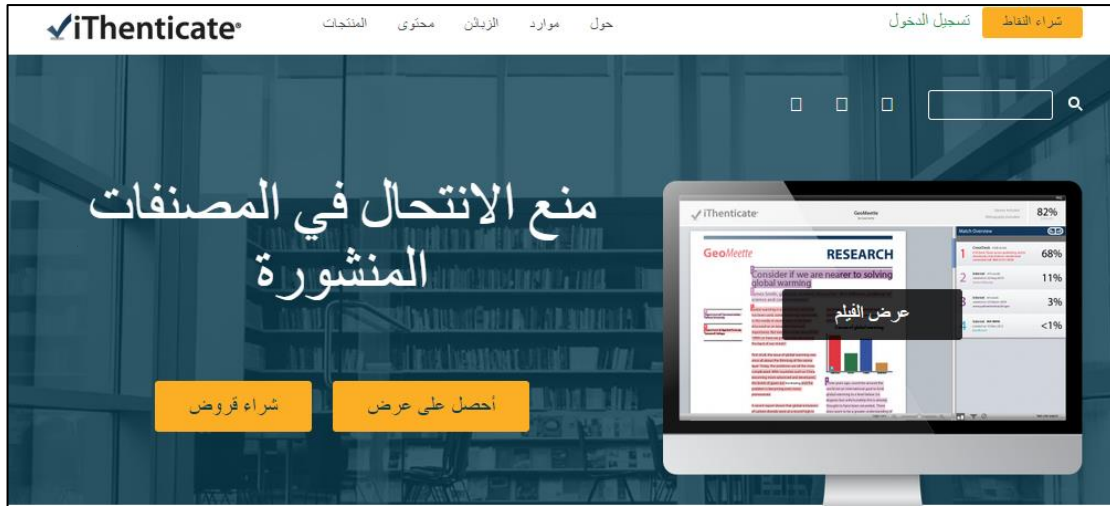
iThenticate

حول موارد الزبائن محتوى المنتجات

تسجيل الدخول شراء النقاط

منع الانتحال في المصنفات المنشورة

أحصل على عرض شراء قروض

iThenticate GeoMeette 82%

GeoMeette RESEARCH

Consider if we are nearer to solving global warming

Match Overview

1 68%
2 11%
3 3%
4 <1%

عرض الفيلم